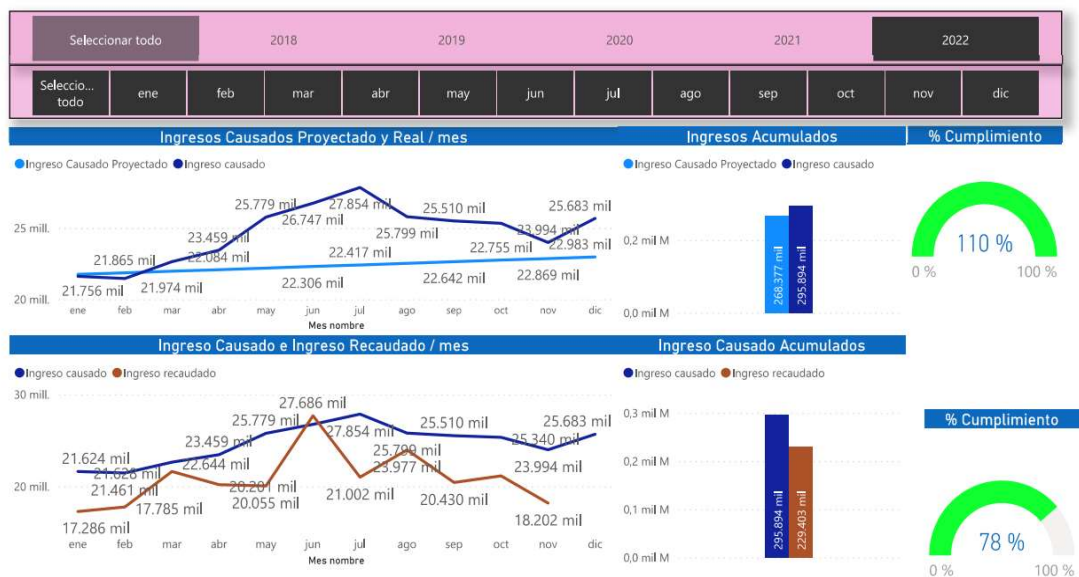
Seleccionar todo | 2018 | 2019 | 2020 | 2021 | 2022

Seleccio... todo | ene | feb | mar | abr | may | jun | jul | ago | sep | oct | nov | dic

Ingresos Causados Proyectado y Real / mes

Ingreso Causado Proyectado  Ingreso causado

25 mill.
20 mill.

21.756 mil
21.865 mil
21.974 mil
23.459 mil
22.084 mil
25.779 mil
26.747 mil
22.306 mil
27.854 mil
22.417 mil
25.799 mil
25.510 mil
22.642 mil
22.755 mil
23.994 mil
22.869 mil
25.683 mil
22.983 mil

ene feb mar abr may jun jul ago sep oct nov dic
Mes nombre

Ingresos Acumulados

Ingreso Causado Proyectado  Ingreso causado

0,2 mil M
0,0 mil M
268.377 mil
295.894 mil

% Cumplimiento

110 %
0 %
100 %

Ingreso Causado e Ingreso Recaudado / mes

Ingreso causado  Ingreso recaudado

30 mill.
20 mill.

21.624 mil
21.628 mil
21.461 mil
17.286 mil
17.785 mil
23.459 mil
22.644 mil
25.779 mil
20.201 mil
20.055 mil
27.686 mil
27.854 mil
21.002 mil
25.799 mil
23.977 mil
25.510 mil
20.430 mil
25.340 mil
23.994 mil
18.202 mil
25.683 mil

ene feb mar abr may jun jul ago sep oct nov dic
Mes nombre

Ingreso Causado Acumulados

Ingreso causado  Ingreso recaudado

0,3 mil M
0,2 mil M
0,1 mil M
0,0 mil M
295.894 mil
229.403 mil

% Cumplimiento

78 %
0 %
100 %